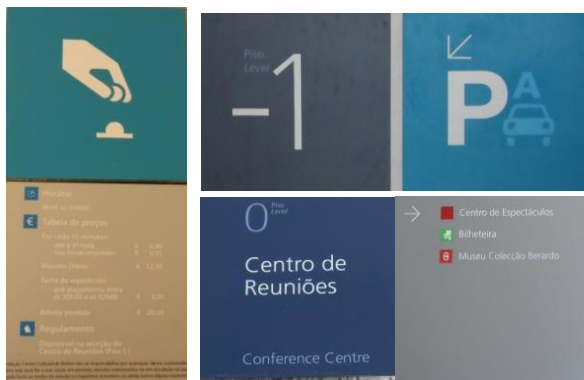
Horário

Tabela de preços

Por cada 15 minutos
até à 1ª hora €
nas horas seguintes €

Máximo Diário € 12,00

Tarifa de especiação
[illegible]

Bilhete perdido € 20,00

Regulamento
Disponível na secção do Centro de Reuniões (Piso 1)

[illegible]

Piso
Level
-1

P A

0 Piso
Level

Centro de Reuniões

Conference Centre

Centro de Espectáculos
Bilheteira
Museu Colecção Berardo